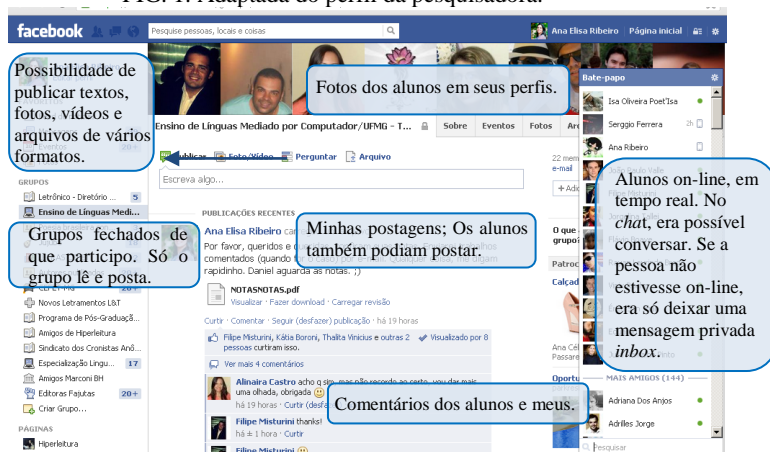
FIG. 1: Adaptada do perfil da pesquisadora.

facebook Pesquise pessoas, locais e coisas Ana Elisa Ribeiro Página inicial

Possibilidade de publicar textos, fotos, vídeos e arquivos de vários formatos.

Fotos dos alunos em seus perfis.

Bate-papo

Isa Oliveira Poet'Isa

Serggio Ferrera 2h

Ana Ribeiro

Ensino de Línguas Mediado por Computador/UFMG - T... Sobre Eventos Fotos Arq

Publicar Foto/Vídeo Perguntar Arquivo

Escreva algo...

22 mem e-mail + Adic

GRUPOS

Letrônico - Diretório ... 5

Ensino de Línguas Medi...

PUBLICAÇÕES RECENTES

Ana Elisa Ribeiro

Por favor, queridos e q comentados (quando ti rapidinho. Daniel aguarda as notas. ;)

Grupos fechados de que participo. Só o grupo lê e posta.

Minhas postagens; Os alunos também podiam postar.

O que grupo?

Patroc

Calçad

Alunos on-line, em tempo real. No chat, era possível conversar. Se a pessoa não estivesse on-line, era só deixar uma mensagem privada inbox.

NOTASNOTAS.pdf

Visualizar · Fazer download · Carregar revisão

Curtir · Comentar · Seguir (desfazer) publicação · há 19 horas

Filipe Misturini, Kátia Boroni, Thalita Vinicius e outras 2 pessoas curtiram isso. Visualizado por 8

Ver mais 4 comentários

Novos Letramentos L&T

Programa de Pós-Graduaçã...

Amigos de Hiperleitura

Sindicato dos Cronistas Anô...

Especialização Lingu... 17

Amigos Marconi BH

Editoras Fajutas 20+

Criar Grupo...

Alinaira Castro acho q sim ... uma olhada, obrigada

há 19 horas · Curtir (desfa

Comentários dos alunos e meus.

Ana Cel Passare

Oportu

MAIS AMIGOS (144)

Adriana Dos Anjos

Adrilles Jorge

Filipe Misturini thanks!

há ± 1 hora · Curtir

Filipe Misturini

PÁGINAS

Hiperleitura

Pesquisar